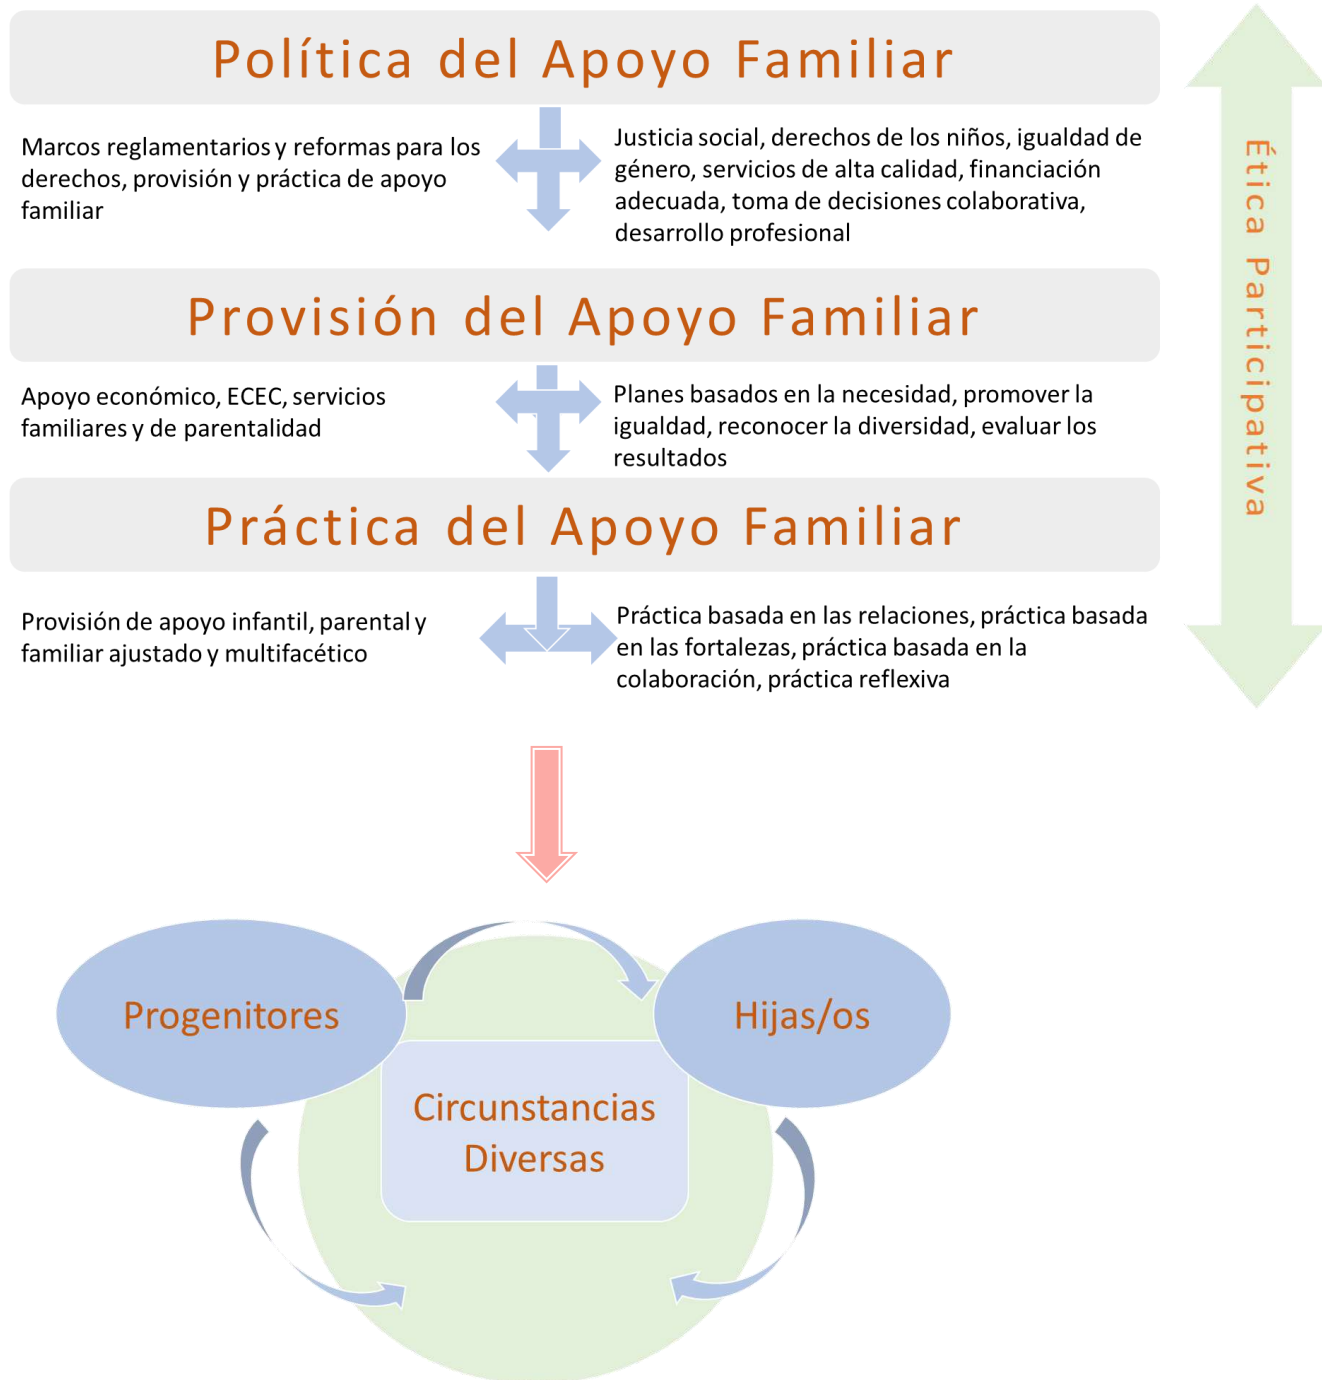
Política del Apoyo Familiar

Marcos reglamentarios y reformas para los derechos, provisión y práctica de apoyo familiar

Justicia social, derechos de los niños, igualdad de género, servicios de alta calidad, financiación adecuada, toma de decisiones colaborativa, desarrollo profesional

Provisión del Apoyo Familiar

Apoyo económico, ECEC, servicios familiares y de parentalidad

Planes basados en la necesidad, promover la igualdad, reconocer la diversidad, evaluar los resultados

Práctica del Apoyo Familiar

Provisión de apoyo infantil, parental y familiar ajustado y multifacético

Práctica basada en las relaciones, práctica basada en las fortalezas, práctica basada en la colaboración, práctica reflexiva

Ética Participativa

Progenitores

Hijas/os

Circunstancias Diversas